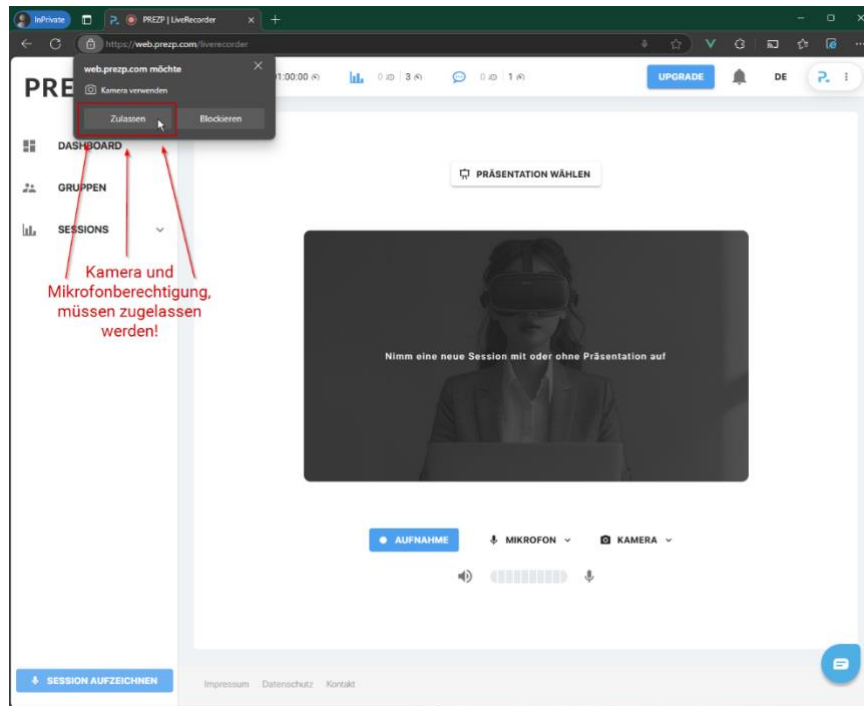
InPrivate PREZP | LiveRecorder

https://web.prezp.com/liverecorder

web.prezp.com möchte

Kamera verwenden

Zulassen Blockieren

PRE

1:00:00 0 3 0 1

UPGRADE DE

DASHBOARD

GRUPPEN

SESSIONS

Kamera und Mikrofonberechtigung, müssen zugelassen werden!

PRÄSENTATION WÄHLEN

Nimm eine neue Session mit oder ohne Präsentation auf

AUFNAHME MIKROFON KAMERA

SESSION AUFZEICHNEN

Impressum Datenschutz Kontakt